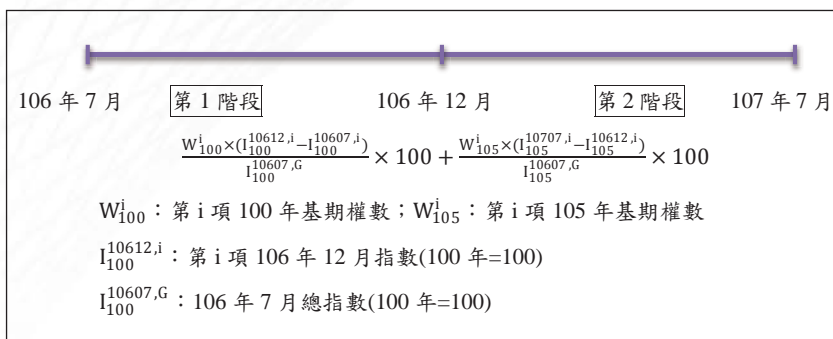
106 年 7 月　第 1 階段　106 年 12 月　第 2 階段　107 年 7 月

$\frac{W_{100}^{i}\times(I_{100}^{10612,i}-I_{100}^{10607,i})}{I_{100}^{10607,G}}\times 100+\frac{W_{105}^{i}\times(I_{105}^{10707,i}-I_{105}^{10612,i})}{I_{105}^{10607,G}}\times 100$

$W_{100}^{i}$：第 i 項 100 年基期權數；$W_{105}^{i}$：第 i 項 105 年基期權數

$I_{100}^{10612,i}$：第 i 項 106 年 12 月指數(100 年=100)

$I_{100}^{10607,G}$：106 年 7 月總指數(100 年=100)